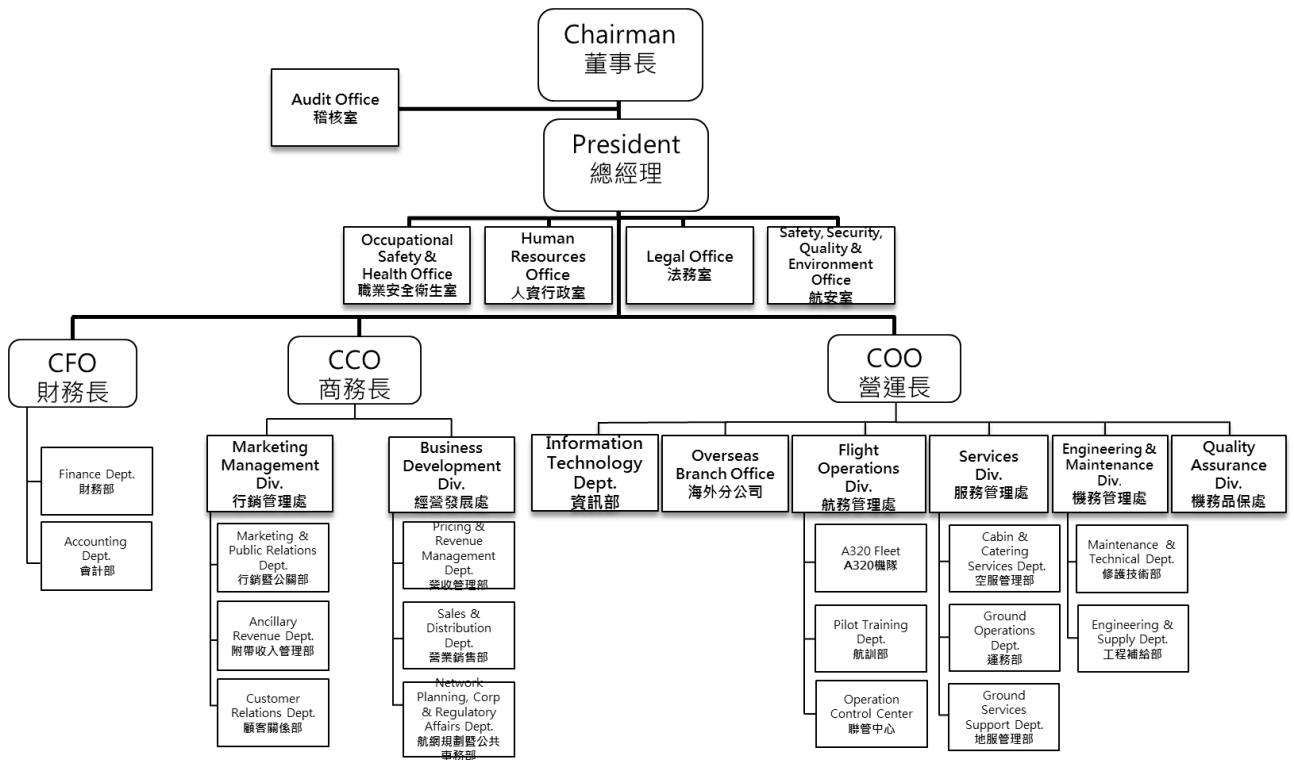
Chairman
董事長

Audit Office
稽核室

President
總經理

Occupational Safety & Health Office
職業安全衛生室

Human Resources Office
人資行政室

Legal Office
法務室

Safety, Security, Quality & Environment Office
航安室

CFO
財務長

Finance Dept.
財務部

Accounting Dept.
會計部

CCO
商務長

Marketing Management Div.
行銷管理處

Marketing & Public Relations Dept.
行銷暨公關部

Ancillary Revenue Dept.
附帶收入管理部

Customer Relations Dept.
顧客關係部

Business Development Div.
經營發展處

Pricing & Revenue Management Dept.
營收管理部

Sales & Distribution Dept.
營業銷售部

Network Planning, Corp & Regulatory Affairs Dept.
航網規劃暨公共事務部

COO
營運長

Information Technology Dept.
資訊部

Overseas Branch Office
海外分公司

Flight Operations Div.
航務管理處

A320 Fleet
A320機隊

Pilot Training Dept.
航訓部

Operation Control Center
聯管中心

Services Div.
服務管理處

Cabin & Catering Services Dept.
空服管理部

Ground Operations Dept.
運務部

Ground Services Support Dept.
地服管理部

Engineering & Maintenance Div.
機務管理處

Maintenance & Technical Dept.
修護技術部

Engineering & Supply Dept.
工程補給部

Quality Assurance Div.
機務品保處